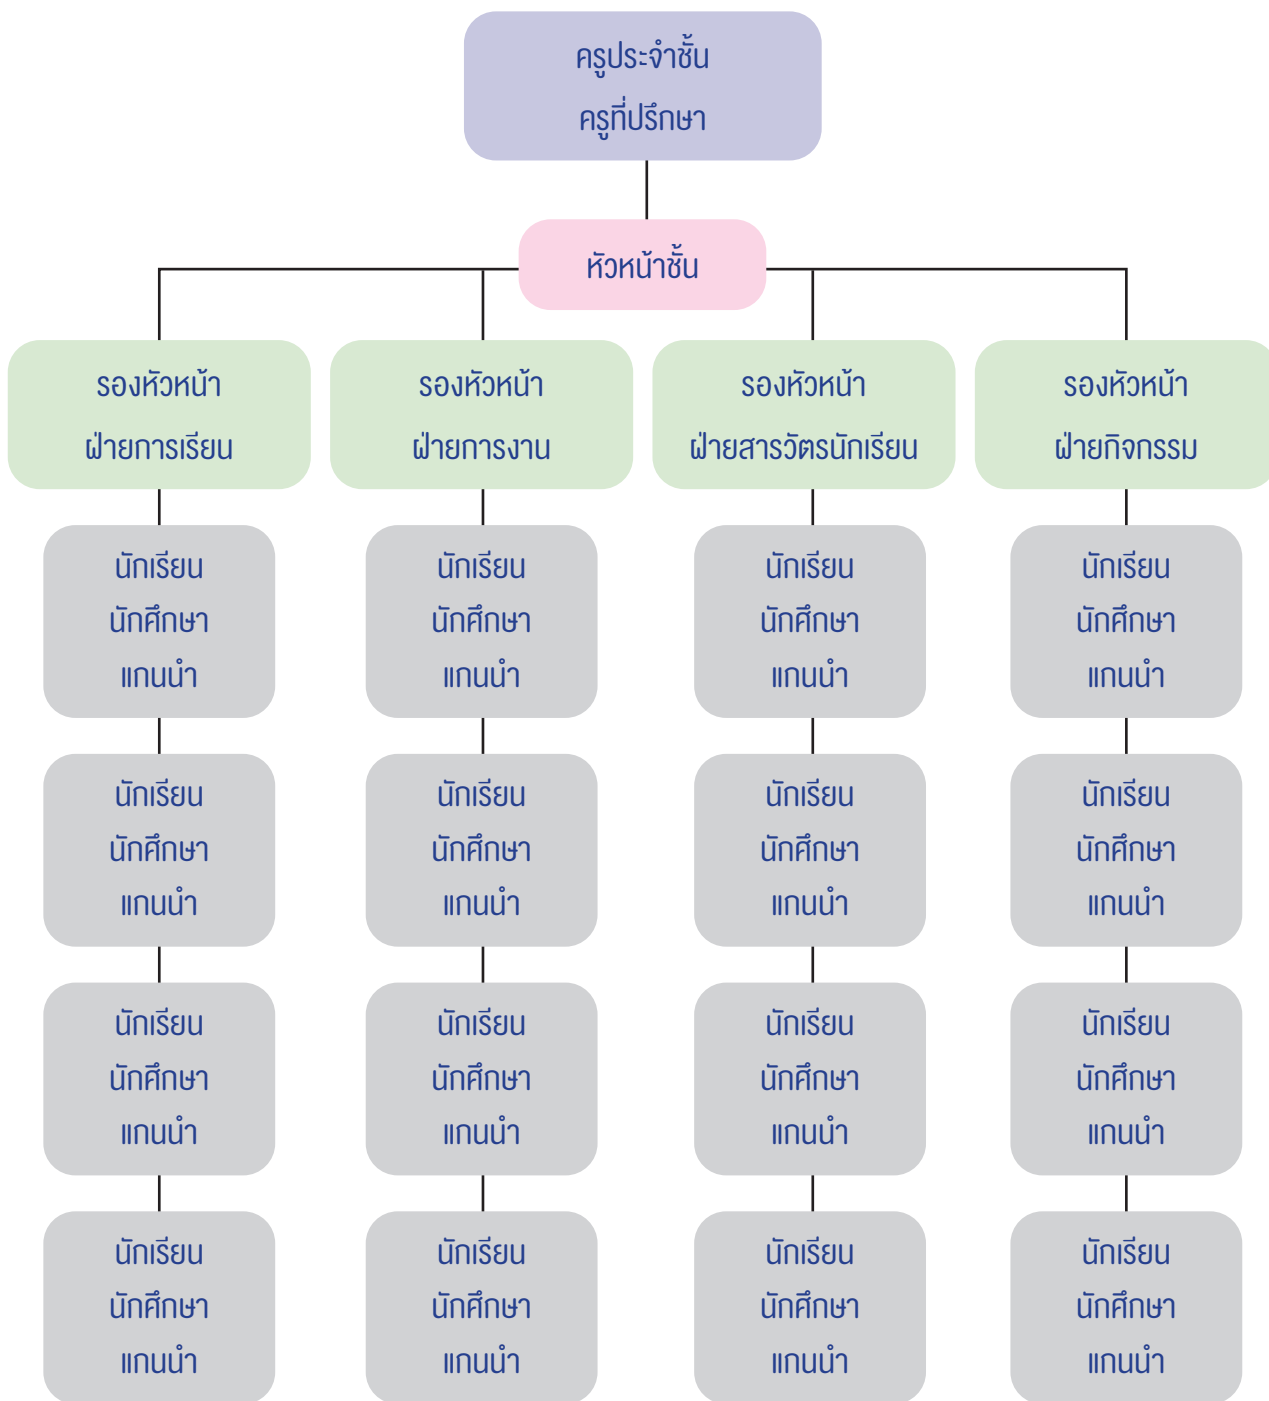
ครูประจำชั้น
ครูที่ปรึกษา

หัวหน้าชั้น

รองหัวหน้า
ฝ่ายการเรียน

นักเรียน
นักศึกษา
แกนนำ

นักเรียน
นักศึกษา
แกนนำ

นักเรียน
นักศึกษา
แกนนำ

นักเรียน
นักศึกษา
แกนนำ

รองหัวหน้า
ฝ่ายการงาน

นักเรียน
นักศึกษา
แกนนำ

นักเรียน
นักศึกษา
แกนนำ

นักเรียน
นักศึกษา
แกนนำ

นักเรียน
นักศึกษา
แกนนำ

รองหัวหน้า
ฝ่ายสารวัตรนักเรียน

นักเรียน
นักศึกษา
แกนนำ

นักเรียน
นักศึกษา
แกนนำ

นักเรียน
นักศึกษา
แกนนำ

นักเรียน
นักศึกษา
แกนนำ

รองหัวหน้า
ฝ่ายกิจกรรม

นักเรียน
นักศึกษา
แกนนำ

นักเรียน
นักศึกษา
แกนนำ

นักเรียน
นักศึกษา
แกนนำ

นักเรียน
นักศึกษา
แกนนำ